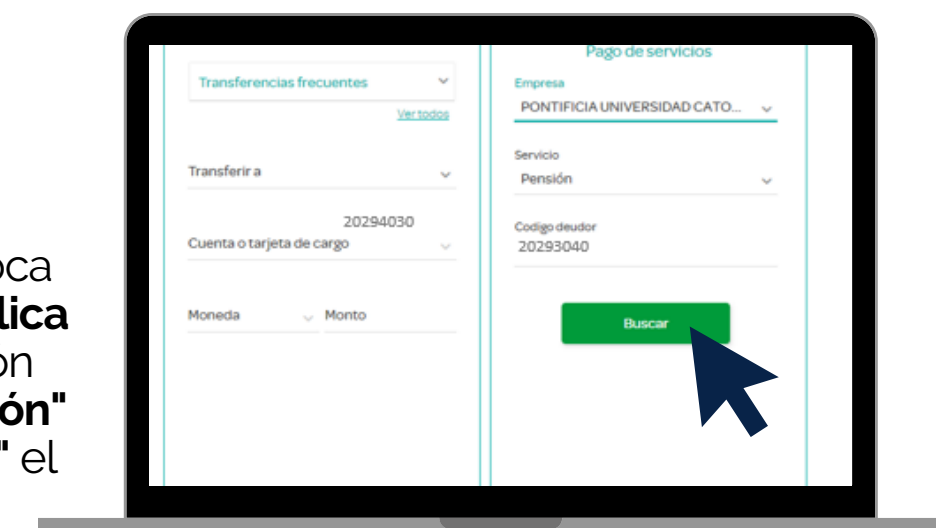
oca
lica
on
ón"
" el

Transferencias frecuentes
Ver todos
Transferir a
20294030
Cuenta o tarjeta de cargo
Moneda
Monto

Pago de servicios
Empresa
PONTIFICIA UNIVERSIDAD CATO...
Servicio
Pensión
Codigo deudor
20293040
Buscar